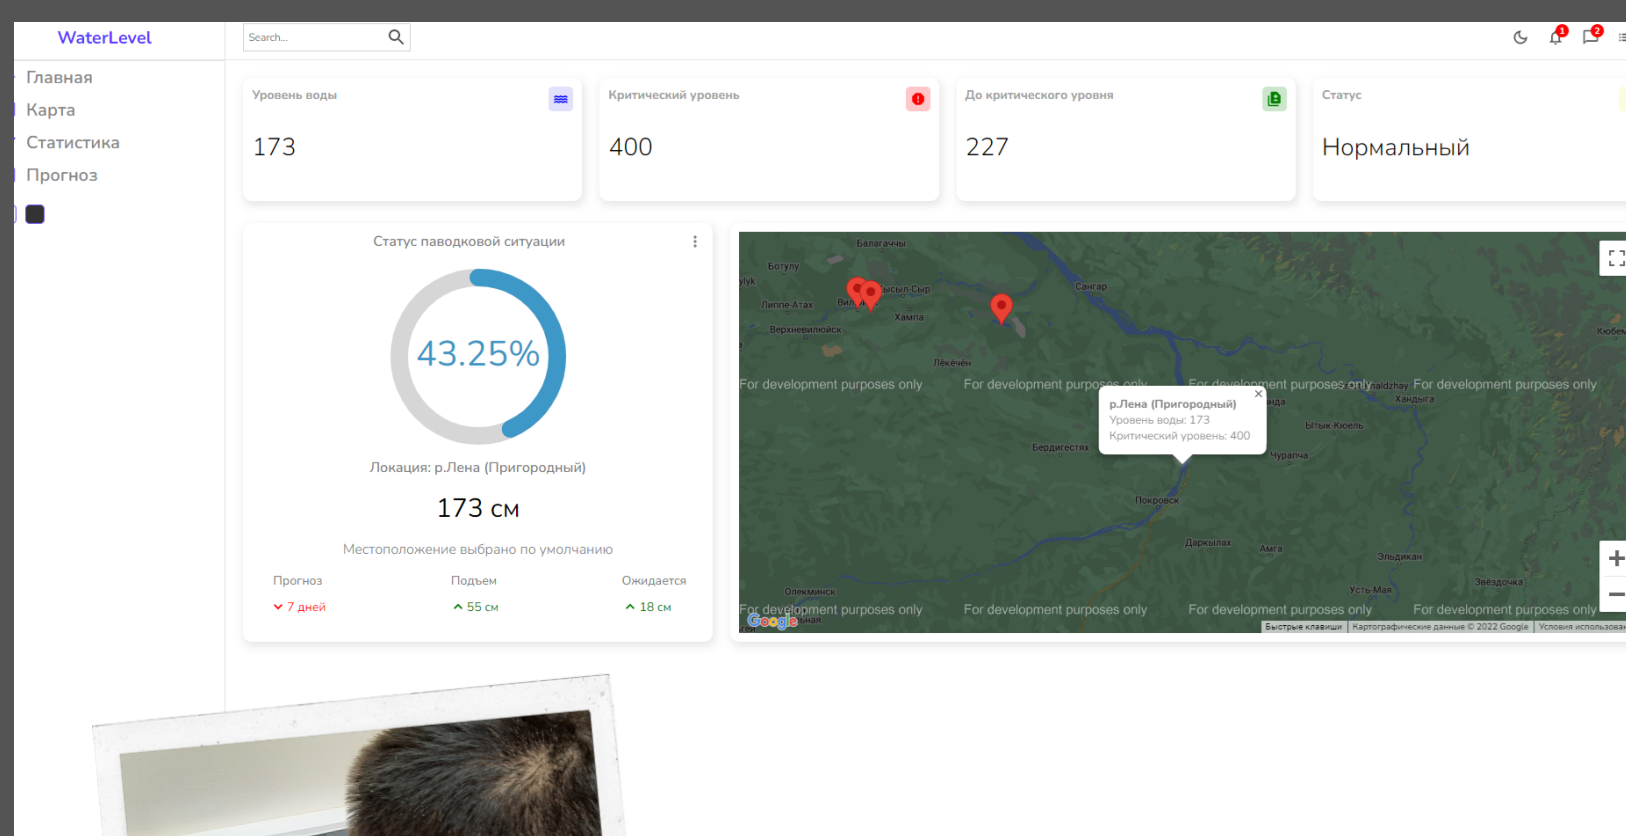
WaterLevel

Search...

1 2

Главная
Карта
Статистика
Прогноз

Уровень воды

173

Критический уровень

400

До критического уровня

227

Статус

Нормальный

Статус паводковой ситуации

43.25%

Локация: р.Лена (Пригородный)

173 см

Местоположение выбрано по умолчанию

Прогноз
7 дней

Подъем
55 см

Ожидается
18 см

Балагаччы
Ботулу
ylyk
Липпе-Атах
Верхневилюйск
Вилюйск
Тасагар
Кысыл-Сыр
Хампа
Сангар
Лекечен
Кюбеме
Хандыга
Ытык-Кюель
Бердигестях
Чурапча
Покровск
Дарпылах
Амга
Ольдикан
Олекминск
Усть-Мая
Звёздочка
Aldzhay

For development purposes only
For development purposes only
For development purposes only
For development purposes only
For development purposes only
For development purposes only
For development purposes only
For development purposes only

р.Лена (Пригородный)
Уровень воды: 173
Критический уровень: 400

Google
Быстрые клавиши | Картографические данные © 2022 Google | Условия использования